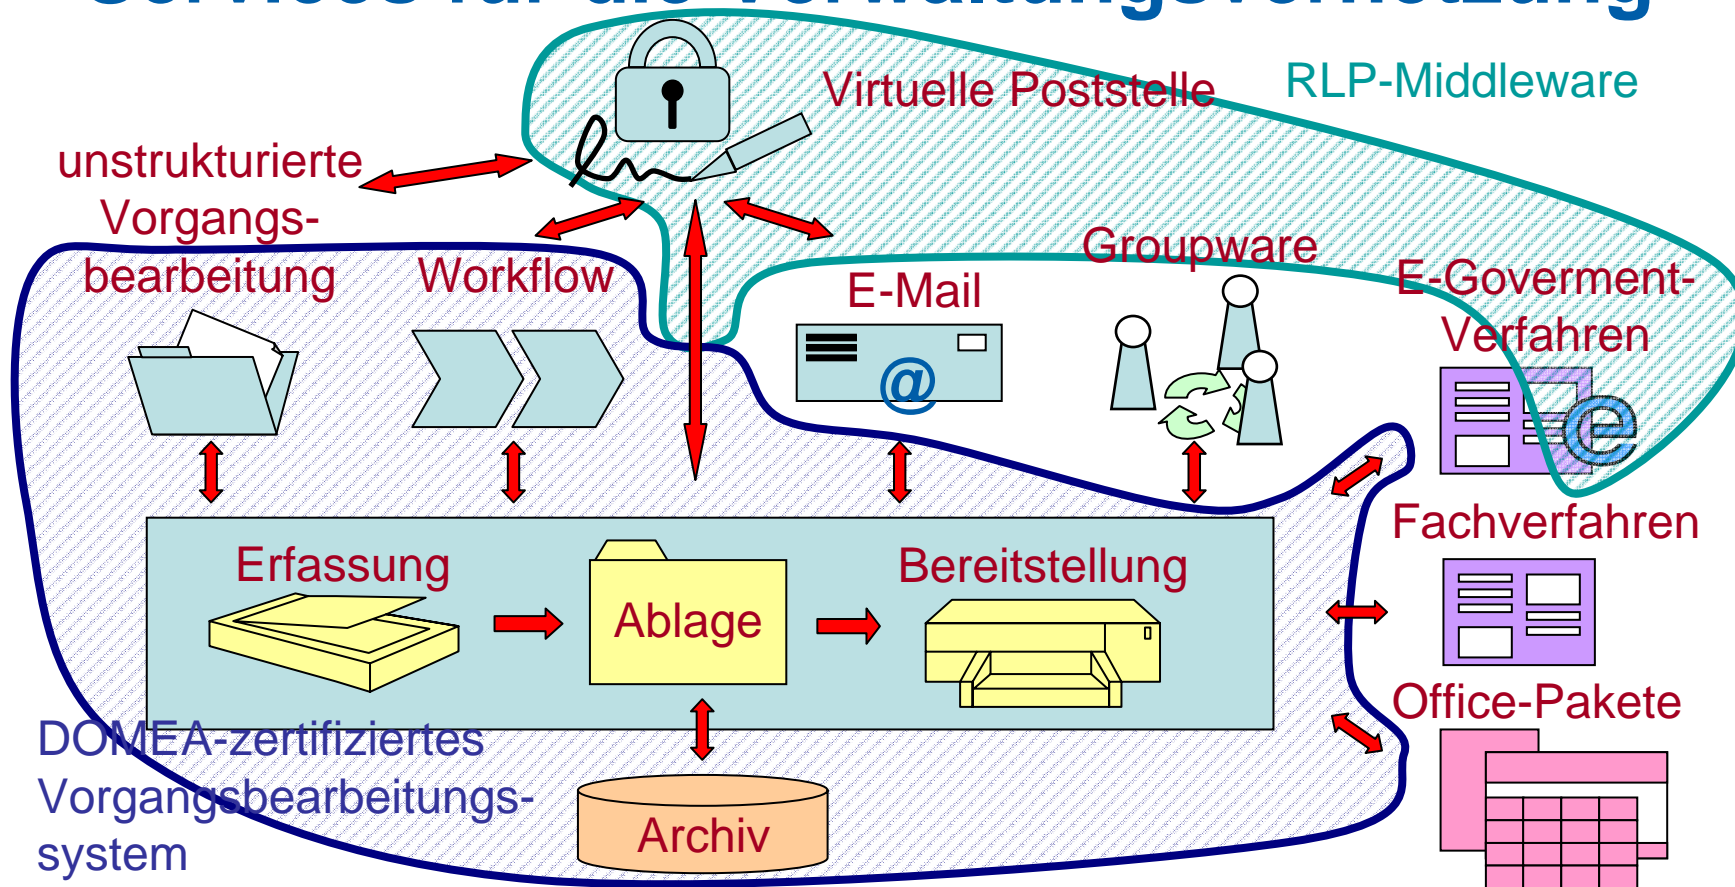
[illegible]

Virtuelle Poststelle

RLP-Middleware

unstrukturierte Vorgangsbearbeitung

Workflow

E-Mail

Groupware

E-Goverment-Verfahren

@

e

Erfassung

Ablage

Bereitstellung

Fachverfahren

Office-Pakete

DOMEA-zertifiziertes Vorgangsbearbeitungssystem

Archiv